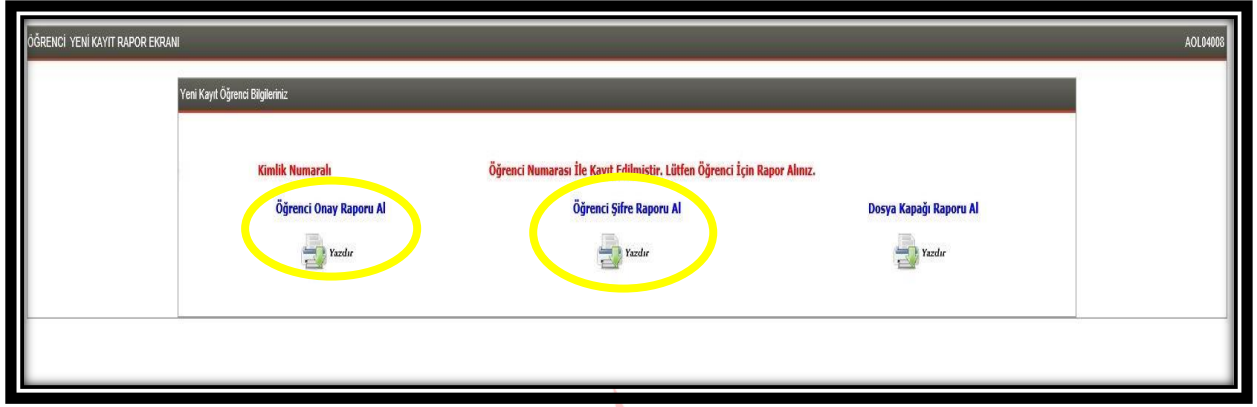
ÖĞRENCİ YENİ KAYIT RAPOR EKRANI

AOL04008

Yeni Kayıt Öğrenci Bilgileriniz

Kimlik Numaralı

Öğrenci Numarası İle Kayıt Edilmiştir. Lütfen Öğrenci İçin Rapor Alınız.

Öğrenci Onay Raporu Al

Yazdır

Öğrenci Şifre Raporu Al

Yazdır

Dosya Kapağı Raporu Al

Yazdır